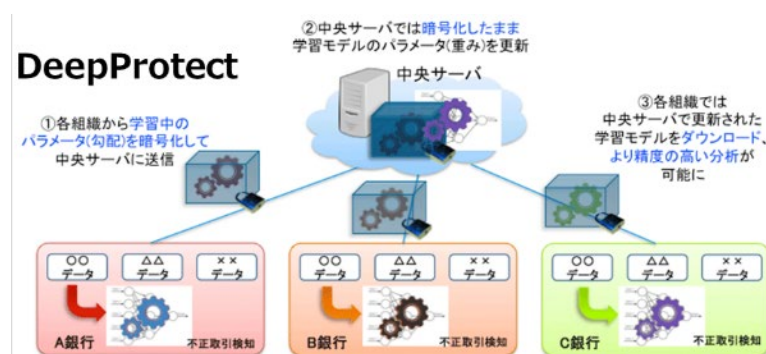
DeepProtect

②中央サーバでは暗号化したまま学習モデルのパラメータ(重み)を更新

中央サーバ

①各組織から学習中のパラメータ(勾配)を暗号化して中央サーバに送信

③各組織では中央サーバで更新された学習モデルをダウンロード、より精度の高い分析が可能に

○○
データ

△△
データ

××
データ

A銀行

不正取引検知

○○
データ

△△
データ

××
データ

B銀行

不正取引検知

○○
データ

△△
データ

××
データ

C銀行

不正取引検知